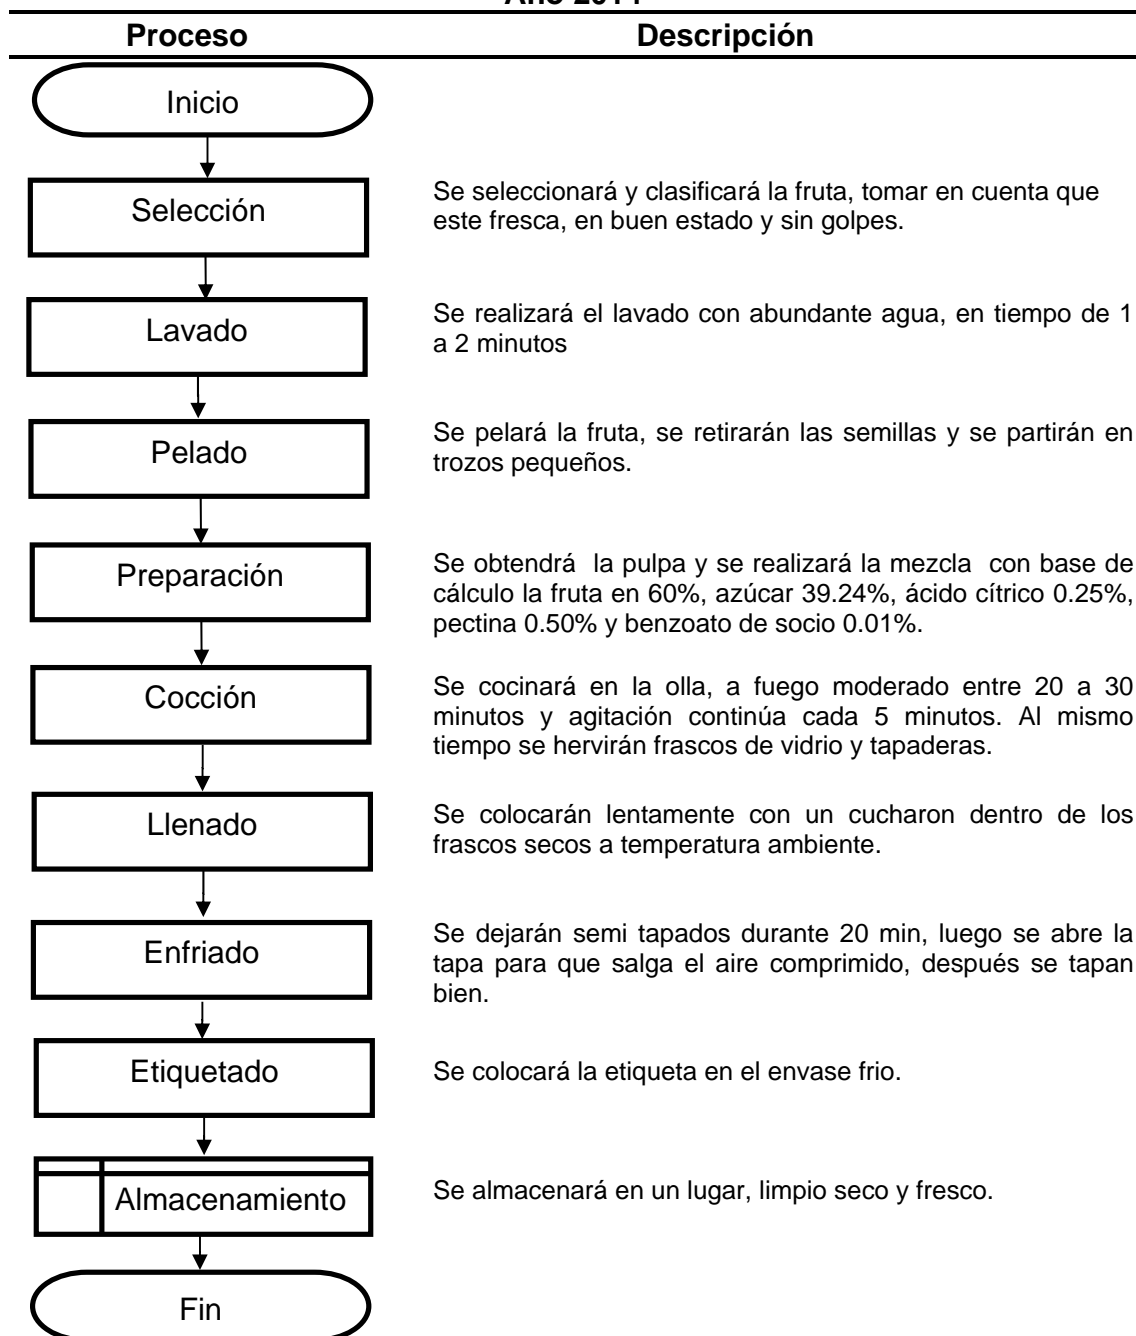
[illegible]

| Proceso | Descripción |
|---|---|
| Inicio | |
| Selección | Se seleccionará y clasificará la fruta, tomar en cuenta que este fresca, en buen estado y sin golpes. |
| Lavado | Se realizará el lavado con abundante agua, en tiempo de 1 a 2 minutos |
| Pelado | Se pelará la fruta, se retirarán las semillas y se partirán en trozos pequeños. |
| Preparación | Se obtendrá la pulpa y se realizará la mezcla con base de cálculo la fruta en 60%, azúcar 39.24%, ácido cítrico 0.25%, pectina 0.50% y benzoato de socio 0.01%. |
| Cocción | Se cocinará en la olla, a fuego moderado entre 20 a 30 minutos y agitación continúa cada 5 minutos. Al mismo tiempo se hervirán frascos de vidrio y tapaderas. |
| Llenado | Se colocarán lentamente con un cucharon dentro de los frascos secos a temperatura ambiente. |
| Enfriado | Se dejarán semi tapados durante 20 min, luego se abre la tapa para que salga el aire comprimido, después se tapan bien. |
| Etiquetado | Se colocará la etiqueta en el envase frio. |
| Almacenamiento | Se almacenará en un lugar, limpio seco y fresco. |
| Fin | |